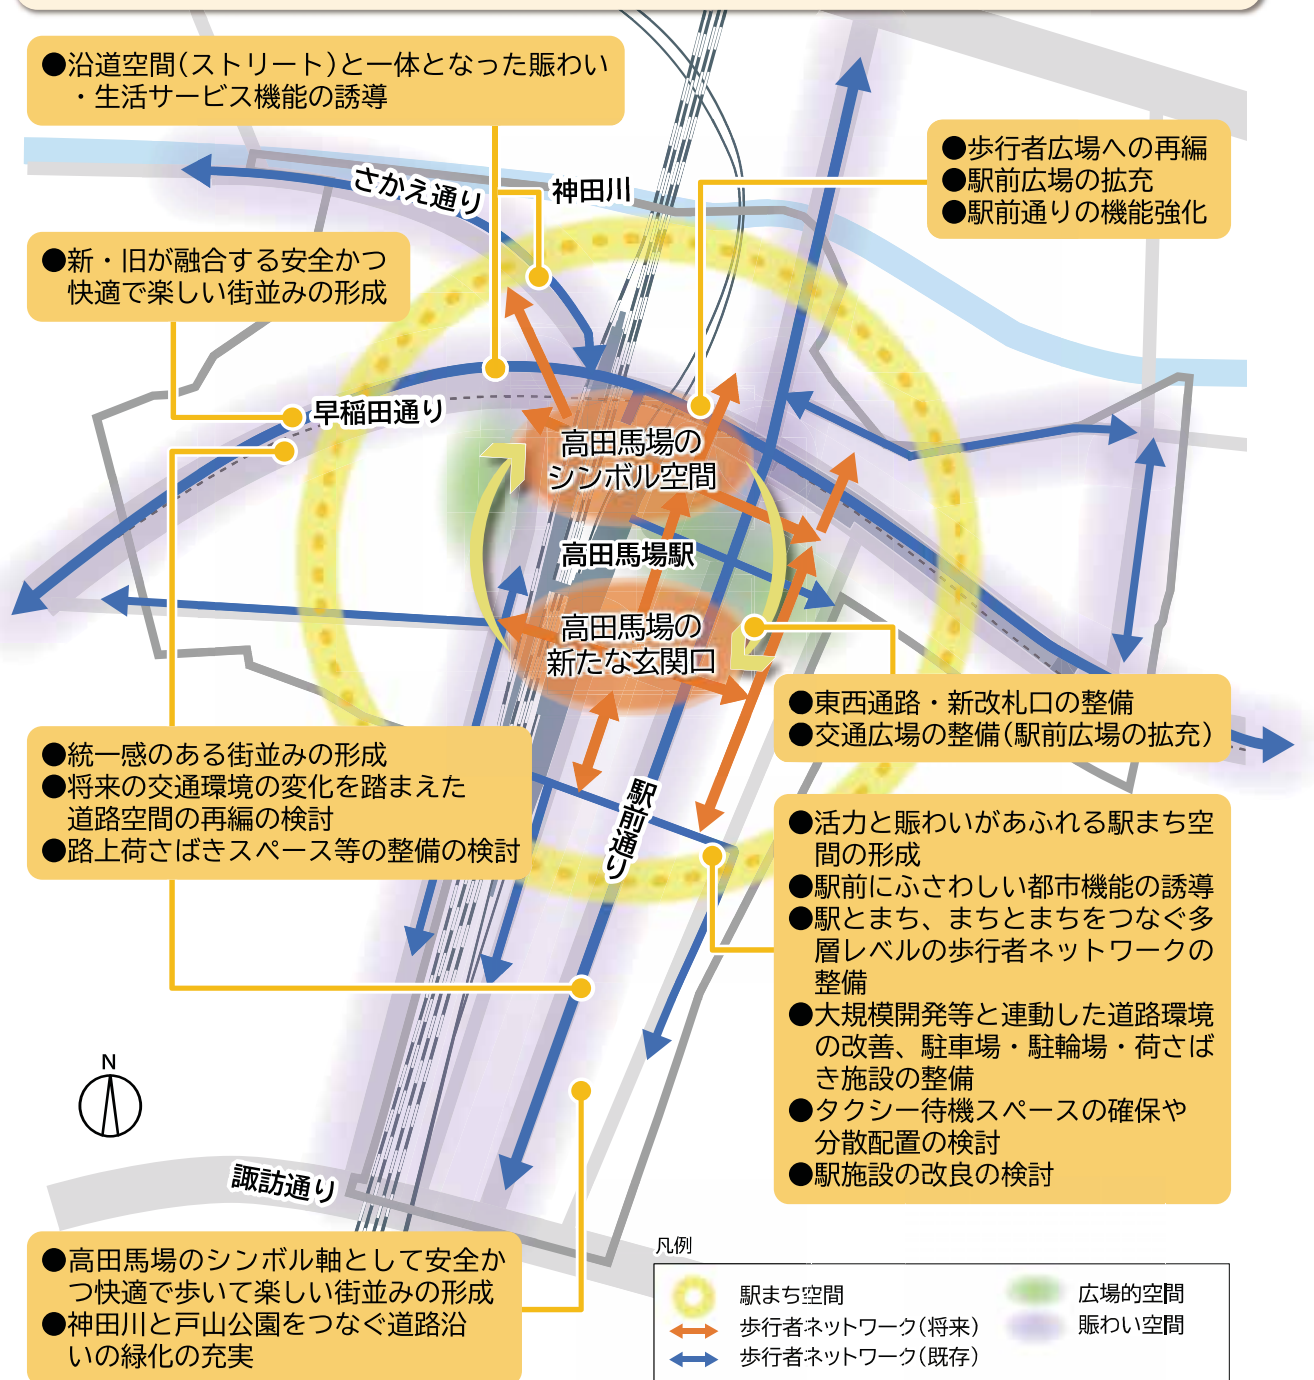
●沿道空間(ストリート)と一体となった賑わい・生活サービス機能の誘導

●歩行者広場への再編
●駅前広場の拡充
●駅前通りの機能強化

さかえ通り

神田川

●新・旧が融合する安全かつ快適で楽しい街並みの形成

早稲田通り

高田馬場のシンボル空間

高田馬場駅

高田馬場の新たな玄関口

●東西通路・新改札口の整備
●交通広場の整備(駅前広場の拡充)

●統一感のある街並みの形成
●将来の交通環境の変化を踏まえた道路空間の再編の検討
●路上荷さばきスペース等の整備の検討

駅前通り

●活力と賑わいがあふれる駅まち空間の形成
●駅前にふさわしい都市機能の誘導
●駅とまち、まちとまちをつなぐ多層レベルの歩行者ネットワークの整備
●大規模開発等と連動した道路環境の改善、駐車場・駐輪場・荷さばき施設の整備
●タクシー待機スペースの確保や分散配置の検討
●駅施設の改良の検討

N

諏訪通り

●高田馬場のシンボル軸として安全かつ快適で歩いて楽しい街並みの形成
●神田川と戸山公園をつなぐ道路沿いの緑化の充実

凡例
駅まち空間
歩行者ネットワーク(将来)
歩行者ネットワーク(既存)
広場的空間
賑わい空間